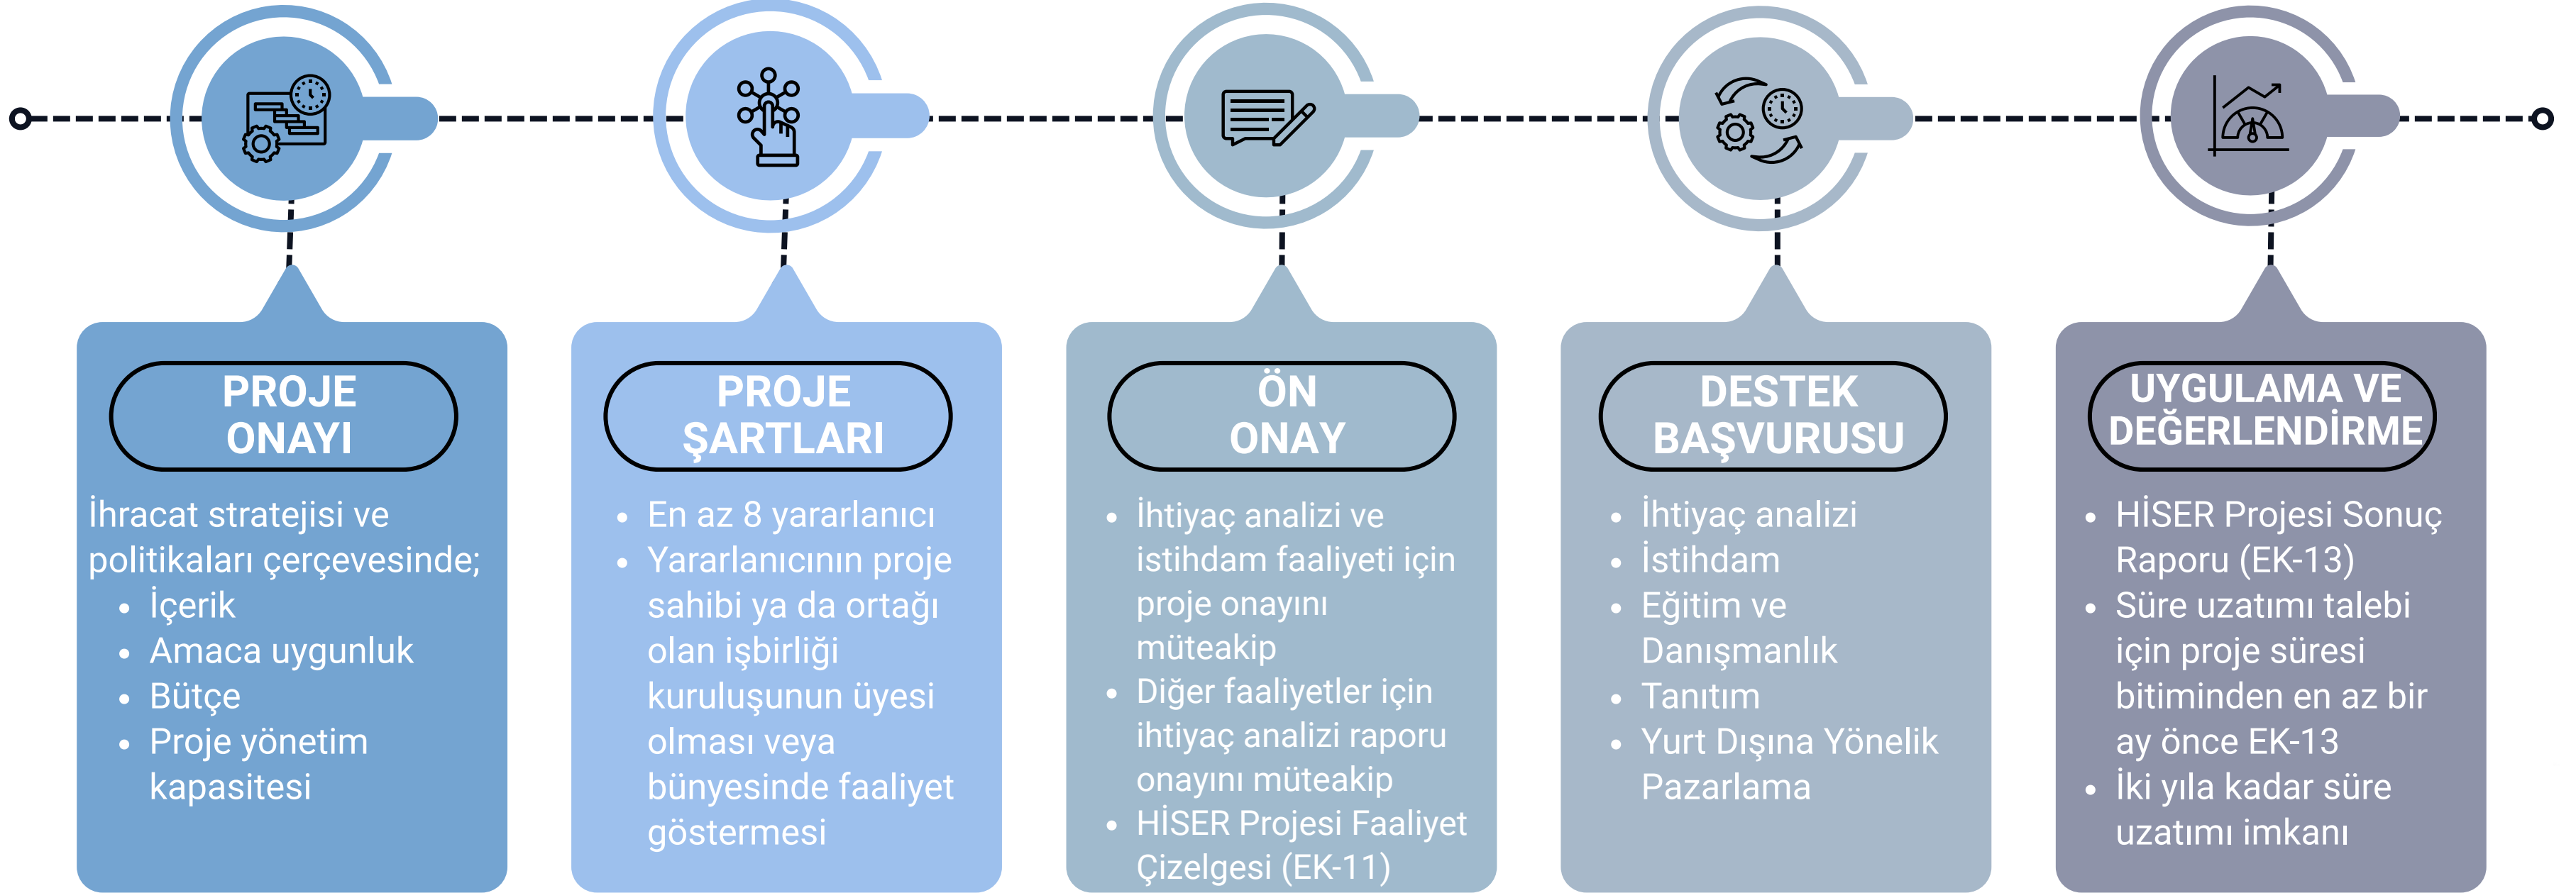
PROJE ONAYI

İhracat stratejisi ve politikaları çerçevesinde;
- İçerik
- Amaca uygunluk
- Bütçe
- Proje yönetim kapasitesi

PROJE ŞARTLARI

- En az 8 yararlanıcı
- Yararlanıcının proje sahibi ya da ortağı olan işbirliği kuruluşunun üyesi olması veya bünyesinde faaliyet göstermesi

ÖN ONAY

- İhtiyaç analizi ve istihdam faaliyeti için proje onayını müteakip
- Diğer faaliyetler için ihtiyaç analizi raporu onayını müteakip
- HİSER Projesi Faaliyet Çizelgesi (EK-11)

DESTEK BAŞVURUSU

- İhtiyaç analizi
- İstihdam
- Eğitim ve Danışmanlık
- Tanıtım
- Yurt Dışına Yönelik Pazarlama

UYGULAMA VE DEĞERLENDİRME

- HİSER Projesi Sonuç Raporu (EK-13)
- Süre uzatımı talebi için proje süresi bitiminden en az bir ay önce EK-13
- İki yıla kadar süre uzatımı imkanı